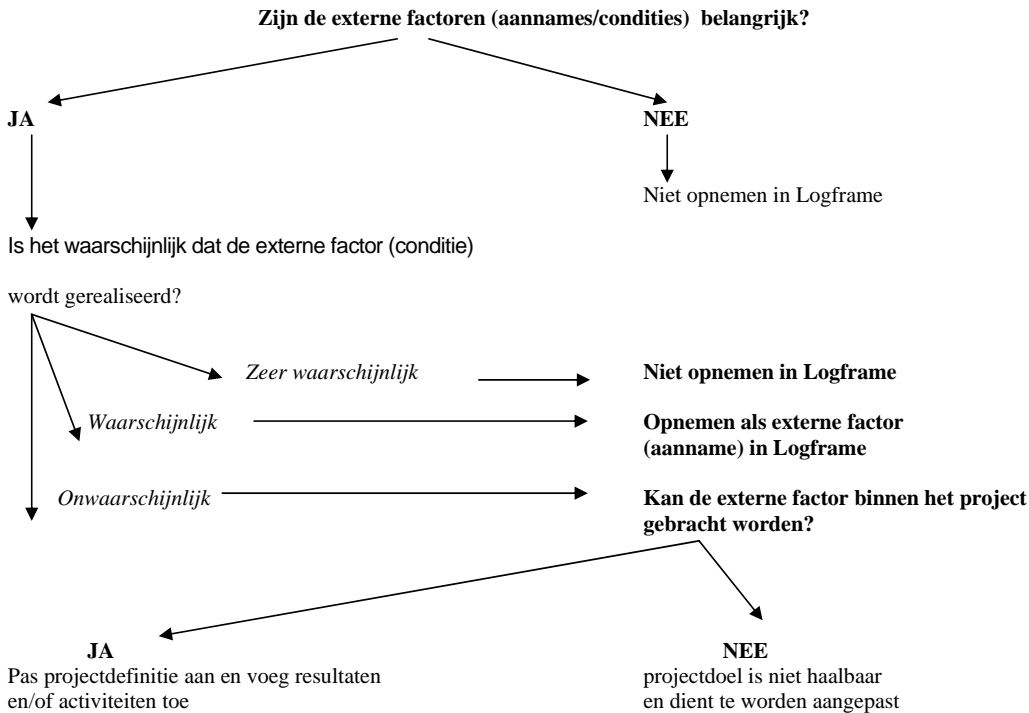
Zijn de externe factoren (aannames/condities) belangrijk?

JA

NEE

Niet opnemen in Logframe

Is het waarschijnlijk dat de externe factor (conditie)

wordt gerealiseerd?

Zeer waarschijnlijk

Niet opnemen in Logframe

Waarschijnlijk

Opnemen als externe factor (aanname) in Logframe

Onwaarschijnlijk

Kan de externe factor binnen het project gebracht worden?

JA

Pas projectdefinitie aan en voeg resultaten en/of activiteiten toe

NEE

projectdoel is niet haalbaar en dient te worden aangepast